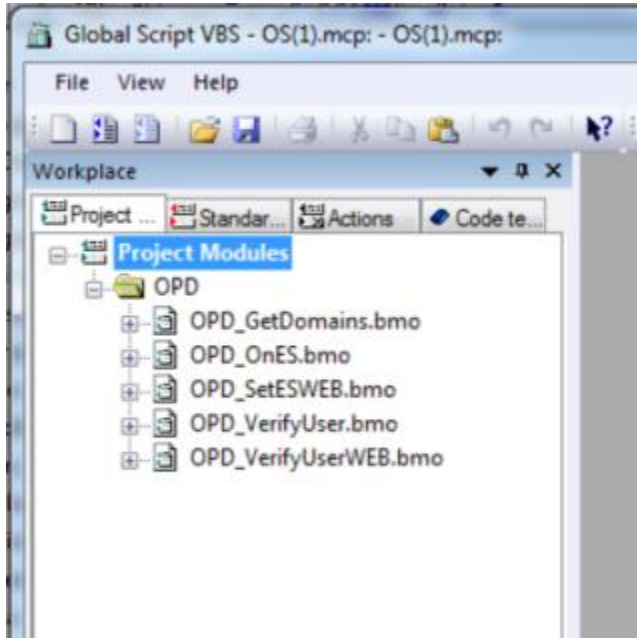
Global Script VBS - OS(1).mcp: - OS(1).mcp:

File View Help

Workplace

Project ... Standar... Actions Code te...

Project Modules
OPD
OPD_GetDomains.bmo
OPD_OnES.bmo
OPD_SetESWEB.bmo
OPD_VerifyUser.bmo
OPD_VerifyUserWEB.bmo